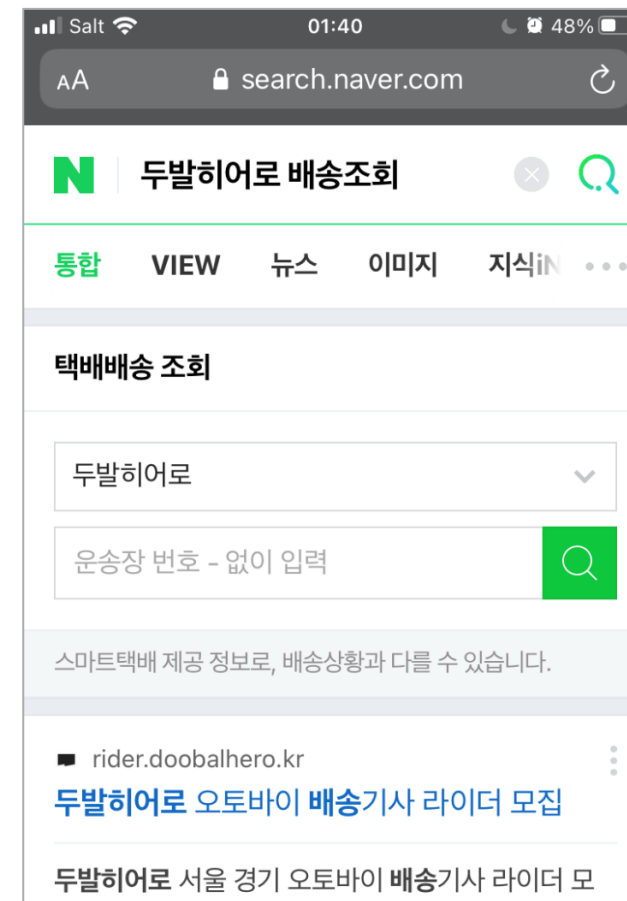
Salt 01:40 48%

AA search.naver.com

N 두발히어로 배송조회

통합 VIEW 뉴스 이미지 지식iN

택배배송 조회

두발히어로

운송장 번호 - 없이 입력

스마트택배 제공 정보로, 배송상황과 다를 수 있습니다.

rider.doobalhero.kr

두발히어로 오토바이 배송기사 라이더 모집

두발히어로 서울 경기 오토바이 배송기사 라이더 모